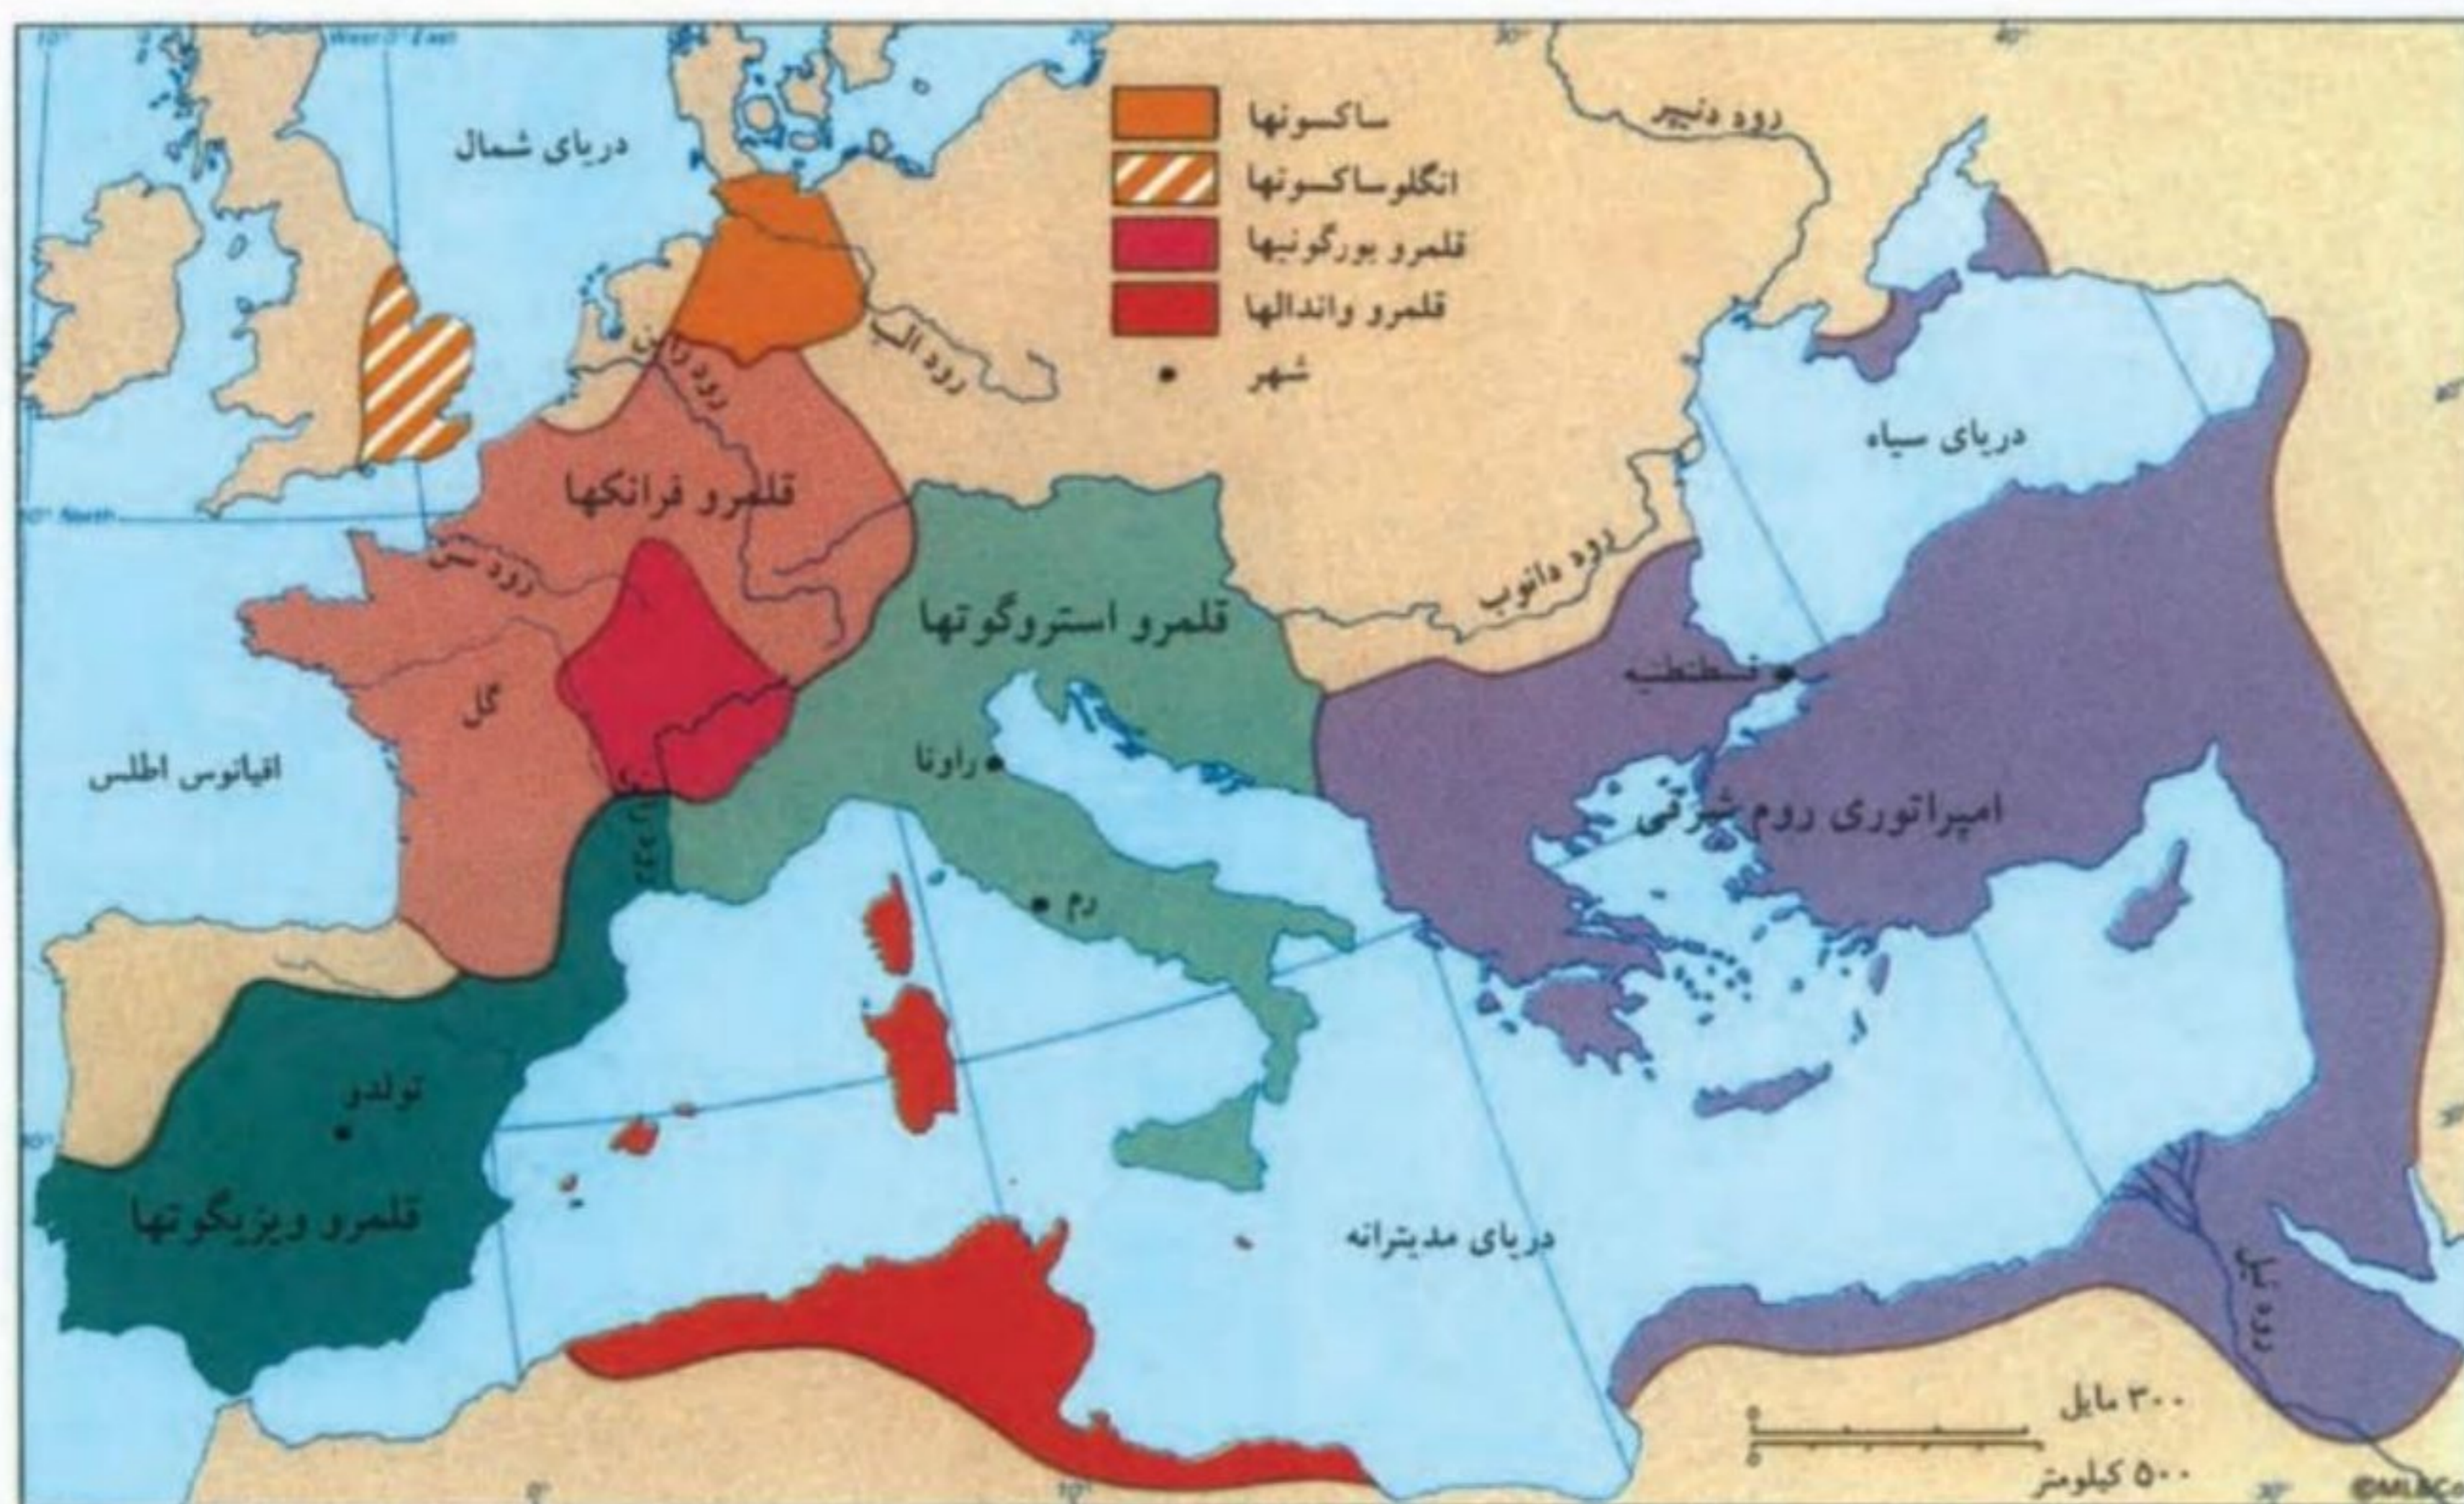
ساکسونها
انگلوساکسونها
قلمرو بورگونیها
قلمرو واندالها
شهر

دریای شمال
رود دنیپر
رود الب
رود راین
دریای سیاه
قلمرو فرانکها
رود سن
رود دانوب
قلمرو استروگوتها
قسطنطنیه
گل
راونا
اقیانوس اطلس
امپراتوری روم شرقی
رود رن
رم
تولدو
قلمرو ویزیگوتها
دریای مدیترانه
رود نیل
۳۰۰ مایل
۵۰۰ کیلومتر